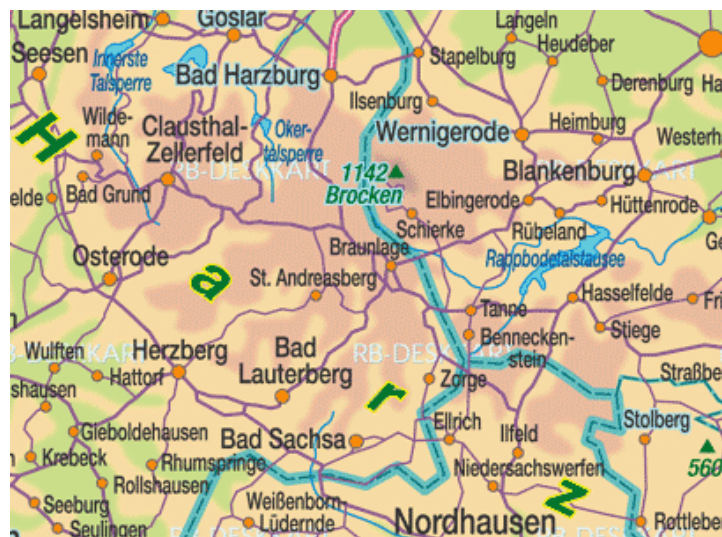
Langelsheim
Goslar
Langeln
Seesen
Innerste Talsperre
Stapelburg
Heudeber
Bad Harzburg
Derenburg
Ha
Ilsenburg
Wildemann
Clausthal-Zellerfeld
Oker-talsperre
Wernigerode
Heimburg
Westerh
H
1142
Brocken
Blankenburg
RB-DESKKART
RB-DESKKART
elde
Bad Grund
Elbingerode
Hüttenrode
Schierke
Rübeland
Ge
Braunlage
Rappbodetalsperre
Osterode
a
St. Andreasberg
Tanne
Hasselfelde
Fri
Benneckenstein
Stiege
Wulften
Herzberg
Bad Lauterberg
RB-DESKKART
RB-DESKKART
shausen
Hattorf
Zorge
Straßbe
r
Gieboldehausen
Ellrich
Ilfeld
Stolberg
Bad Sachsa
Krebeck
Rhumspringe
Niedersachswerfen
560
Rollshausen
Z
Seeburg
Weißenborn-Lüderode
Seulingen
Nordhausen
Rottlebe